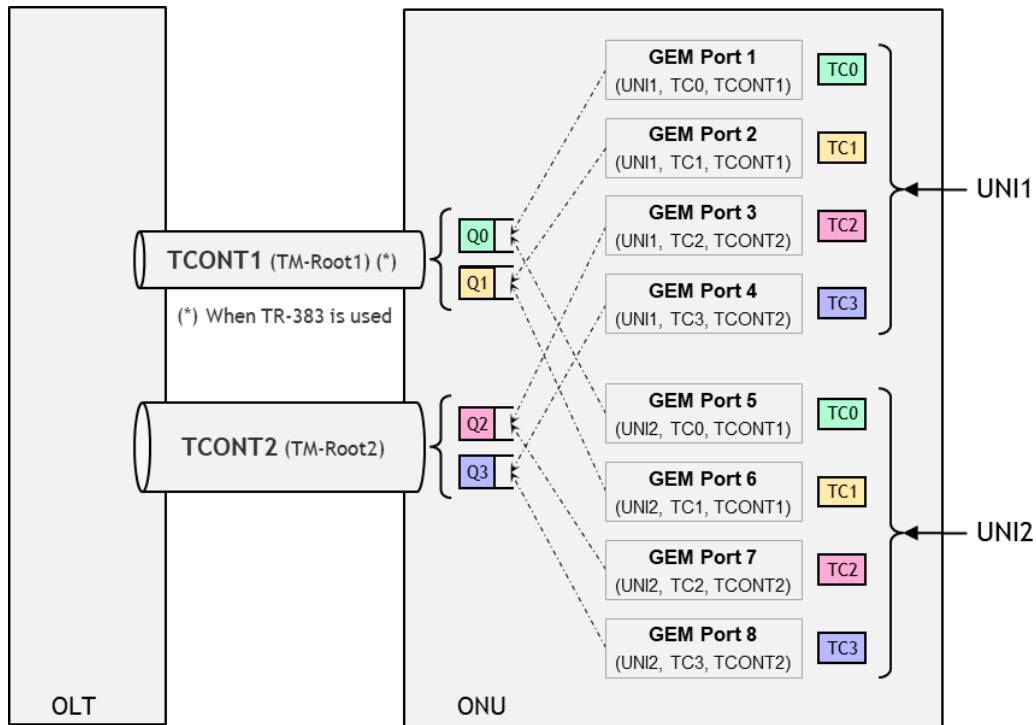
TCONT1 (TM-Root1) (*)

(*) When TR-383 is used

TCONT2 (TM-Root2)

Q0
Q1
Q2
Q3

GEM Port 1
(UNI1, TC0, TCONT1)
TC0

GEM Port 2
(UNI1, TC1, TCONT1)
TC1

GEM Port 3
(UNI1, TC2, TCONT2)
TC2

GEM Port 4
(UNI1, TC3, TCONT2)
TC3

UNI1

GEM Port 5
(UNI2, TC0, TCONT1)
TC0

GEM Port 6
(UNI2, TC1, TCONT1)
TC1

GEM Port 7
(UNI2, TC2, TCONT2)
TC2

GEM Port 8
(UNI2, TC3, TCONT2)
TC3

UNI2

OLT

ONU